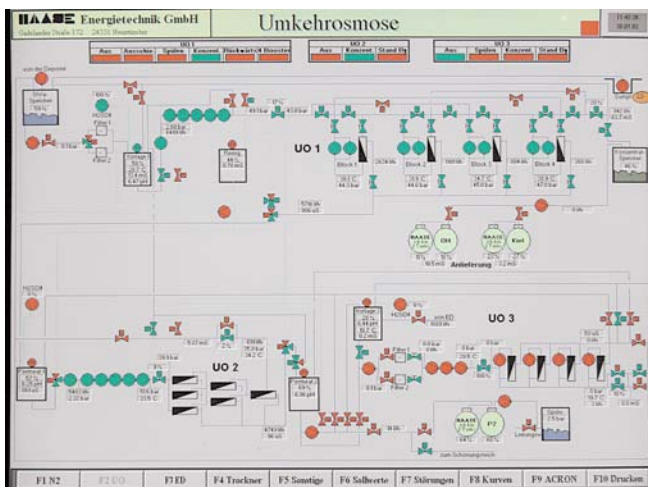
HAASE Energietechnik GmbH
Gadelander Straße 172 · 24531 Neumünster

Umkehrosmose

UO 1
Aus | Ausschie | Spülen | Konzent | Rückwärts | Booster

UO 2
Aus | Konzent | Stand By

UO 3
Aus | Spülen | Konzent | Stand By

von der Deponie

UO 1

Block 1
Block 2
Block 3
Block 4

Anlieferung

H2SO4

UO 3

UO 2

zum Schönungsmedi

F1 N2 | F2 UO | F3 ED | F4 Trockner | F5 Sonstige | F6 Sollwerte | F7 Störungen | F8 Kurven | F9 ACRON | F10 Drucken